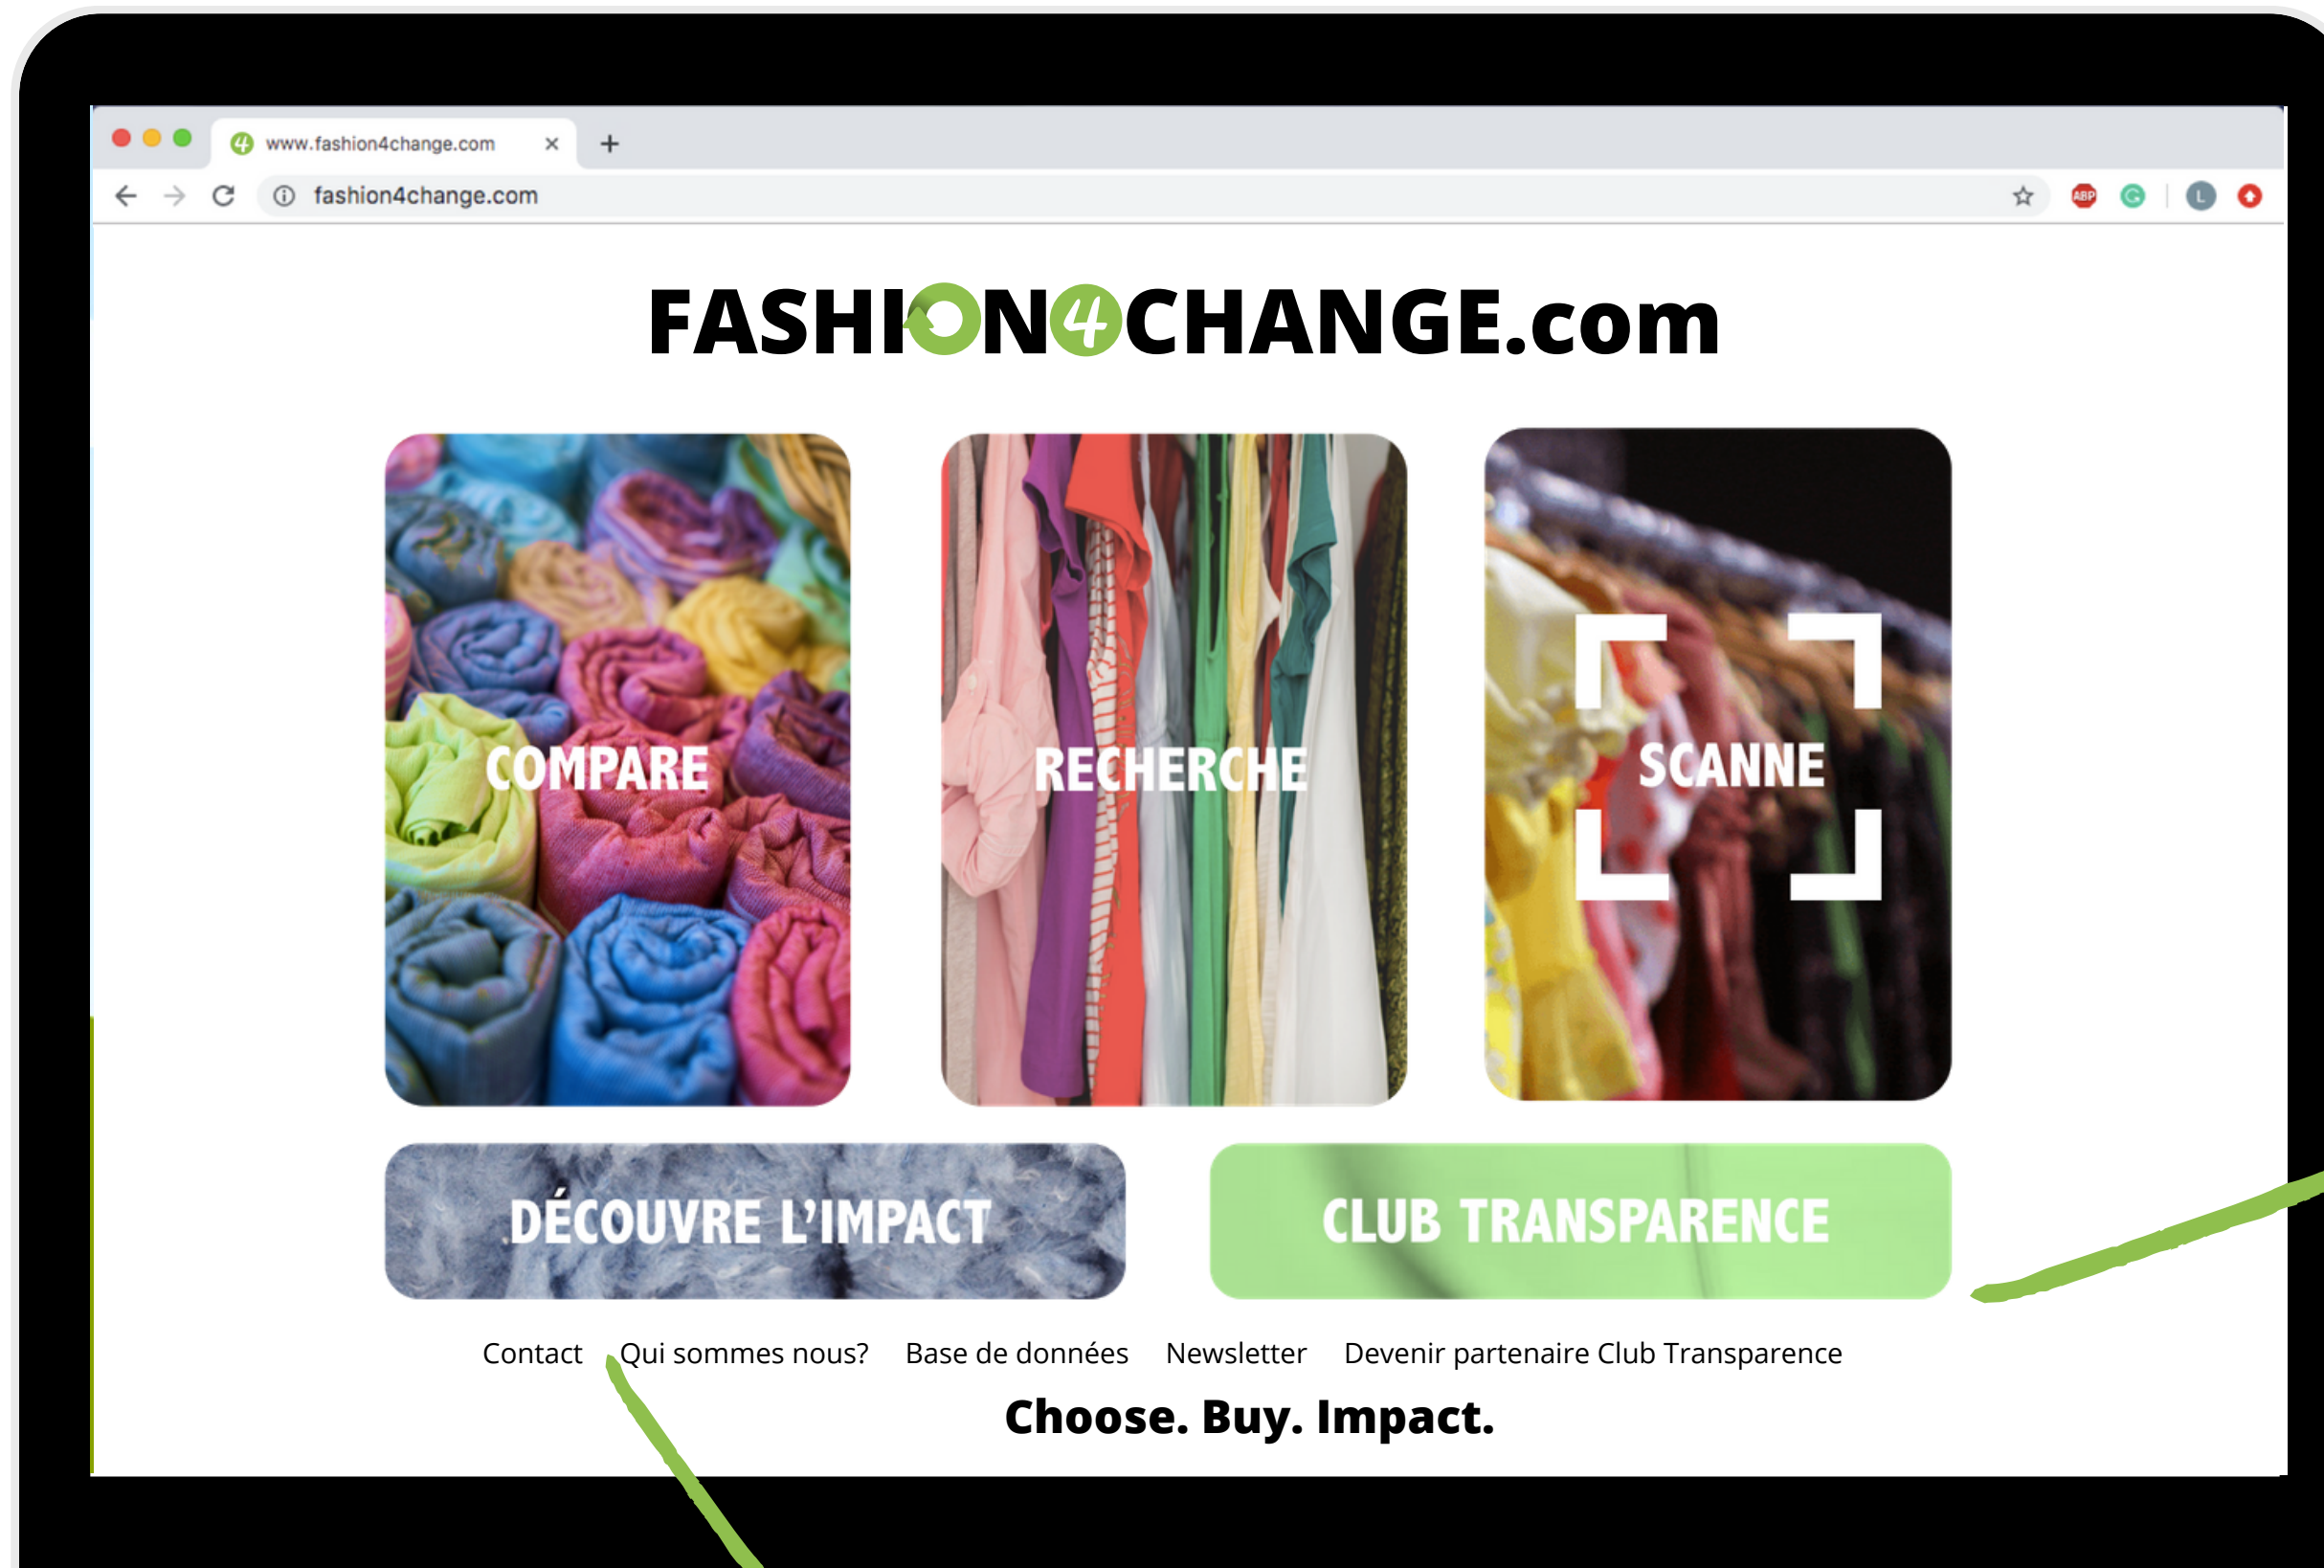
www.fashion4change.com ×
+
fashion4change.com

FASHION4CHANGE.com

COMPARE

RECHERCHE

SCANNE

DÉCOUVRE L'IMPACT

CLUB TRANSPARENCE

Contact Qui sommes nous? Base de données Newsletter Devenir partenaire Club Transparence

Choose. Buy. Impact.